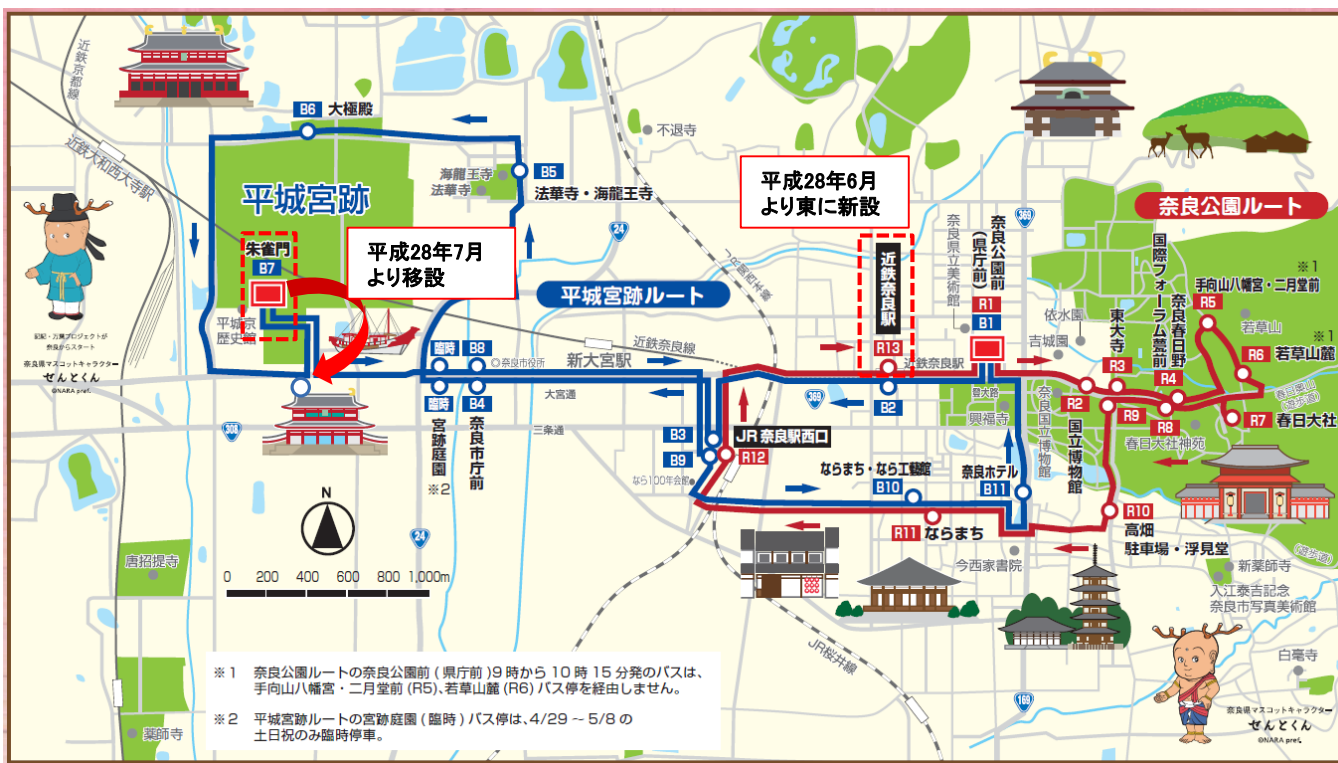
近鉄京都線

近鉄大和西大寺駅

B6 大極殿

平城宮跡

B5

海龍王寺

法華寺

法華寺・海龍王寺

不退寺

平成28年6月
より東に新設

奈良公園ルート

朱雀門
B7

平成28年7月
より移設

平城宮跡ルート

平城京歴史館

記紀・万葉プロジェクトが奈良からスタート

奈良県マスコットキャラクター
せんとくん
©NARA pref.

臨時 B8

臨時 B4

©奈良市役所

新大宮駅

近鉄奈良線

大宮通

三条通

宮跡庭園
※2

奈良市庁前

B3

B9

JR奈良駅西口

R12

なら100年会館

近鉄奈良駅

R13

近鉄奈良駅

B2

奈良県立美術館

奈良公園前(県庁前)

R1

B1

登大路

興福寺

吉城園

依水園

国立博物館

奈良国立博物館

東大寺

R3

R2

R9

国際フォーラム甍前

R4

奈良春日野

R8

手向山八幡宮・二月堂前

R5

※1

若草山

R6 若草山麓

※1

R7 春日大社

春日大社神苑

ならまち・なら工藝館

B10

奈良ホテル

B11

R11 ならまち

R10
高畑
駐車場・浮見堂

今西家書院

新薬師寺

入江泰吉記念
奈良市写真美術館

白毫寺

唐招提寺

薬師寺

JR桜井線

N

0 200 400 600 800 1,000m

24

308

369

169

奈良県マスコットキャラクター
せんとくん
©NARA pref.

※1 奈良公園ルートの奈良公園前(県庁前)9時から10時15分発のバスは、手向山八幡宮・二月堂前(R5)、若草山麓(R6)バス停を経由しません。

※2 平城宮跡ルートの宮跡庭園(臨時)バス停は、4/29 ~ 5/8の土日祝のみ臨時停車。